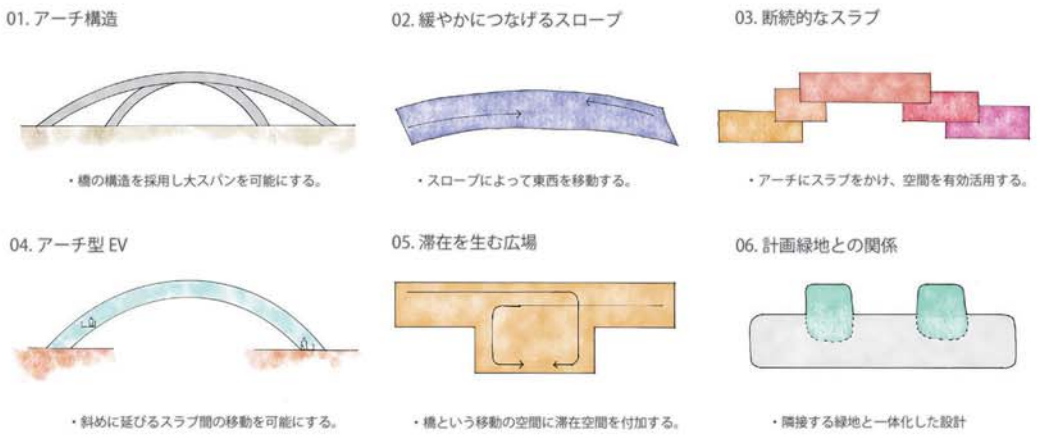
01. アーチ構造

・橋の構造を採用し大スパンを可能にする。

02. 緩やかにつなげるスロープ

・スロープによって東西を移動する。

03. 断続的なスラブ

・アーチにスラブをかけ、空間を有効活用する。

04. アーチ型 EV

・斜めに延びるスラブ間の移動を可能にする。

05. 滞在を生む広場

・橋という移動の空間に滞在空間を付加する。

06. 計画緑地との関係

・隣接する緑地と一体化した設計